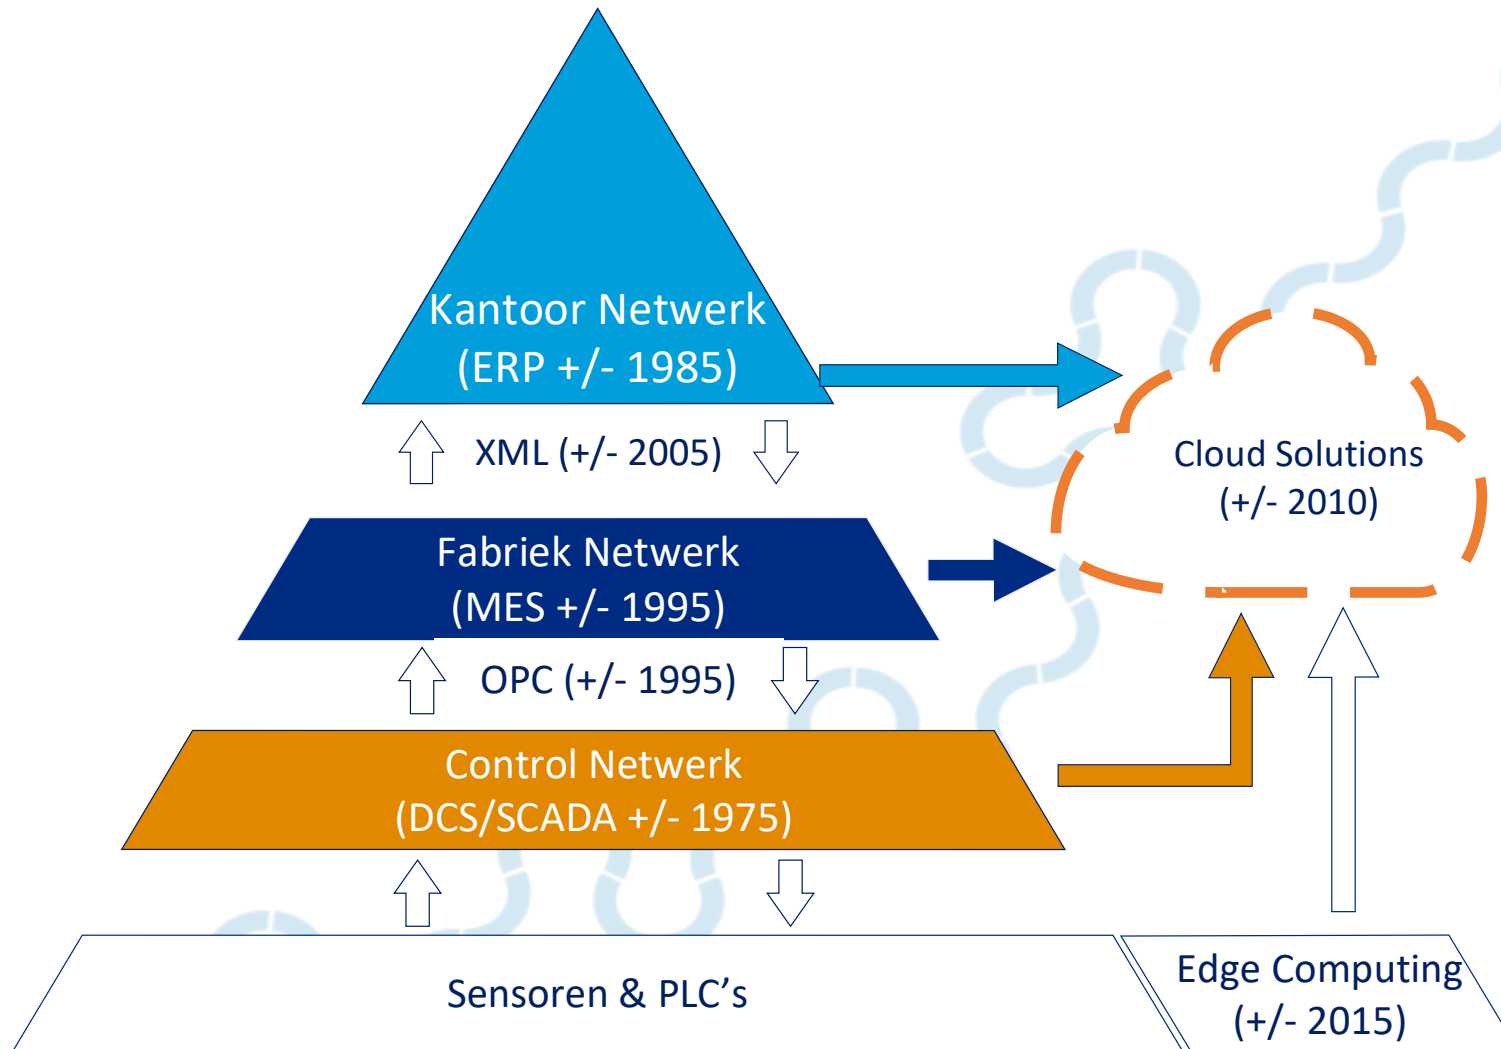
Kantoor Netwerk
(ERP +/- 1985)

XML (+/- 2005)

Fabriek Netwerk
(MES +/- 1995)

OPC (+/- 1995)

Control Netwerk
(DCS/SCADA +/- 1975)

Sensoren & PLC’s

Cloud Solutions
(+/- 2010)

Edge Computing
(+/- 2015)